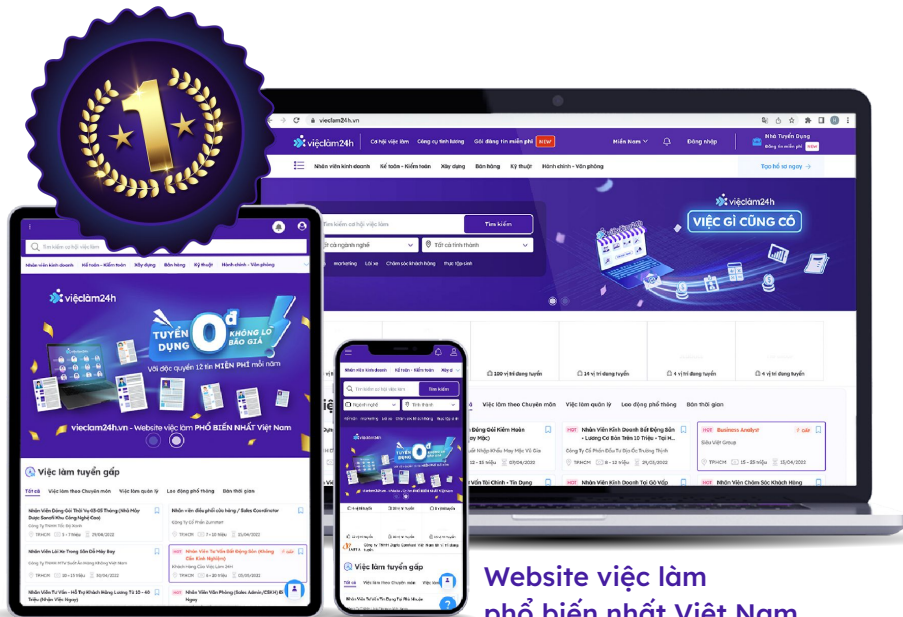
1

vieclam24h.vn

việclàm24h

Cơ hội việc làm  Công cụ tính lương  Gói đăng tin miễn phí NEW

Miền Nam  Đăng nhập  Nhà Tuyển Dụng

Nhân viên kinh doanh  Kế toán - Kiểm toán  Xây dựng  Bán hàng  Kỹ thuật  Hành chính - Văn phòng

Tạo hồ sơ ngay

Tìm kiếm cơ hội việc làm  Tìm kiếm

Tất cả ngành nghề  Tất cả tỉnh thành

Marketing  Lái xe  Chăm sóc khách hàng  Thực tập sinh

VIỆC GÌ CŨNG CÓ

TUYỂN DỤNG 0đ KHÔNG LO BÁO GIÁ

Với đặc quyền 12 tin MIỄN PHÍ mỗi năm

vieclam24h.vn - Website việc làm PHỔ BIẾN NHẤT Việt Nam

Việc làm tuyển gấp

Tất cả  Việc làm theo Chuyên môn  Việc làm quản lý  Lao động phổ thông  Bán thời gian

Business Analyst

Website việc làm phổ biến nhất Việt Nam